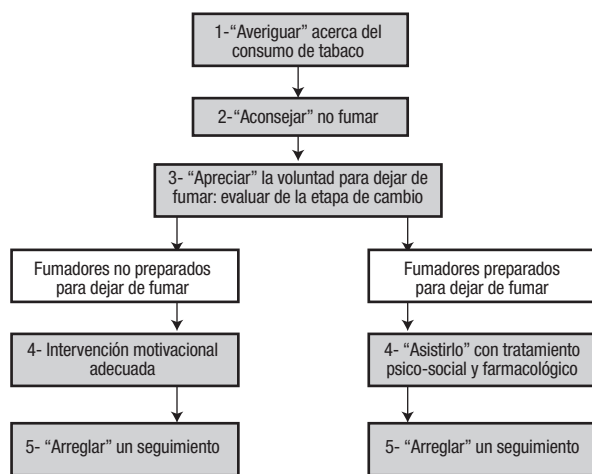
1-“Averiguar” acerca del consumo de tabaco

2-“Aconsejar” no fumar

3- “Apreciar” la voluntad para dejar de fumar: evaluar de la etapa de cambio

Fumadores no preparados para dejar de fumar

4- Intervención motivacional adecuada

5- “Arreglar” un seguimiento

Fumadores preparados para dejar de fumar

4- “Asistirlo” con tratamiento psico-social y farmacológico

5- “Arreglar” un seguimiento